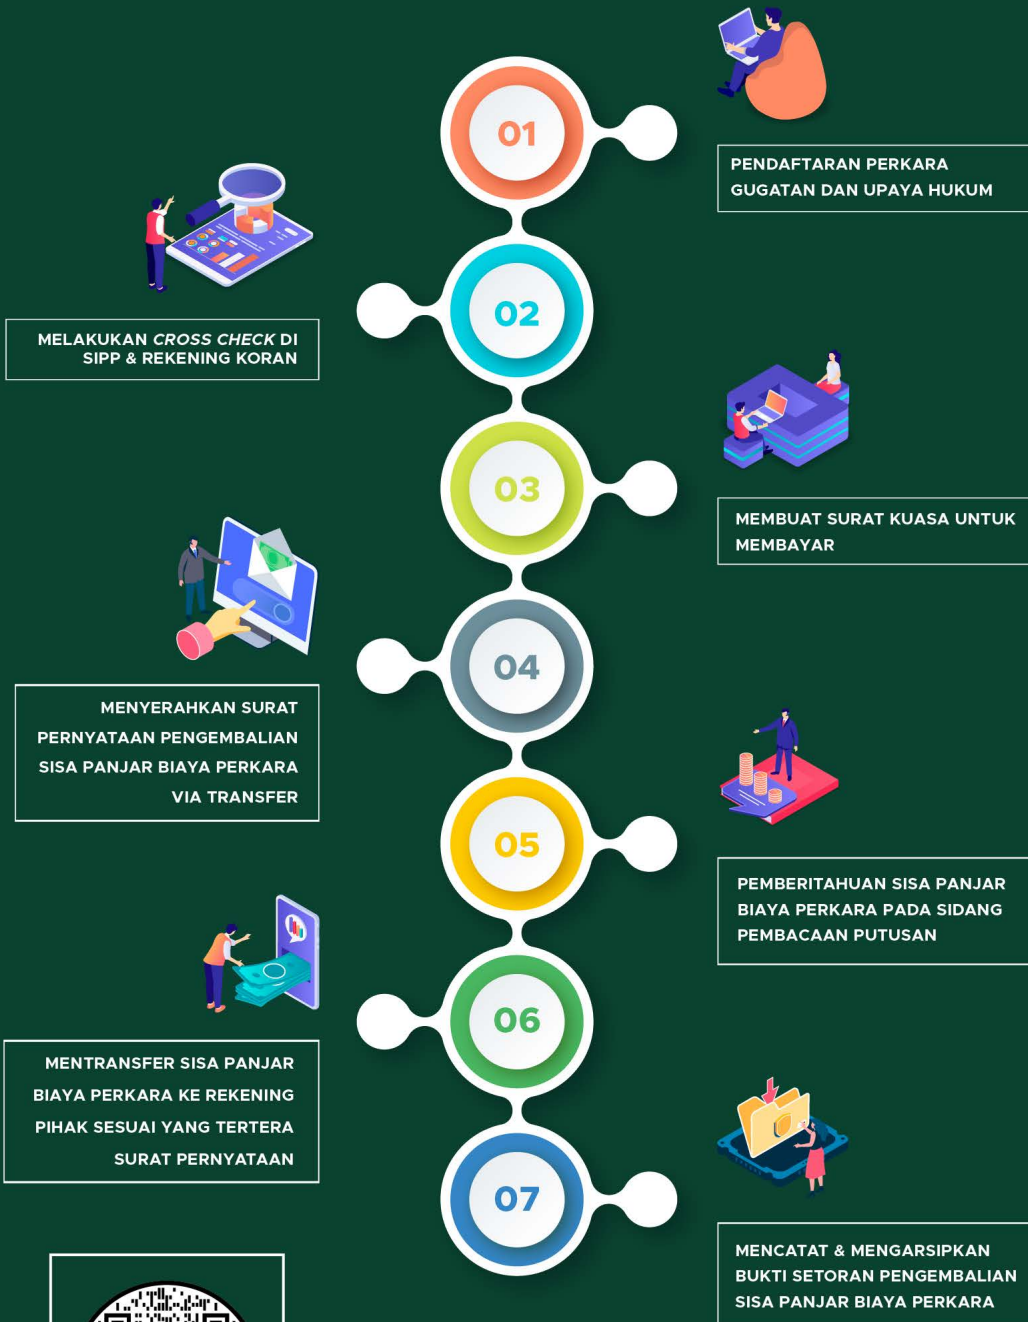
01

PENDAFTARAN PERKARA GUGATAN DAN UPAYA HUKUM

02

MELAKUKAN *CROSS CHECK* DI SIPP & REKENING KORAN

03

MEMBUAT SURAT KUASA UNTUK MEMBAYAR

04

MENYERAHKAN SURAT PERNYATAAN PENGEMBALIAN SISA PANJAR BIAYA PERKARA VIA TRANSFER

05

PEMBERITAHUAN SISA PANJAR BIAYA PERKARA PADA SIDANG PEMBACAAN PUTUSAN

06

MENTRANSFER SISA PANJAR BIAYA PERKARA KE REKENING PIHAK SESUAI YANG TERTERA SURAT PERNYATAAN

07

MENCATAT & MENGARSIPKAN BUKTI SETORAN PENGEMBALIAN SISA PANJAR BIAYA PERKARA